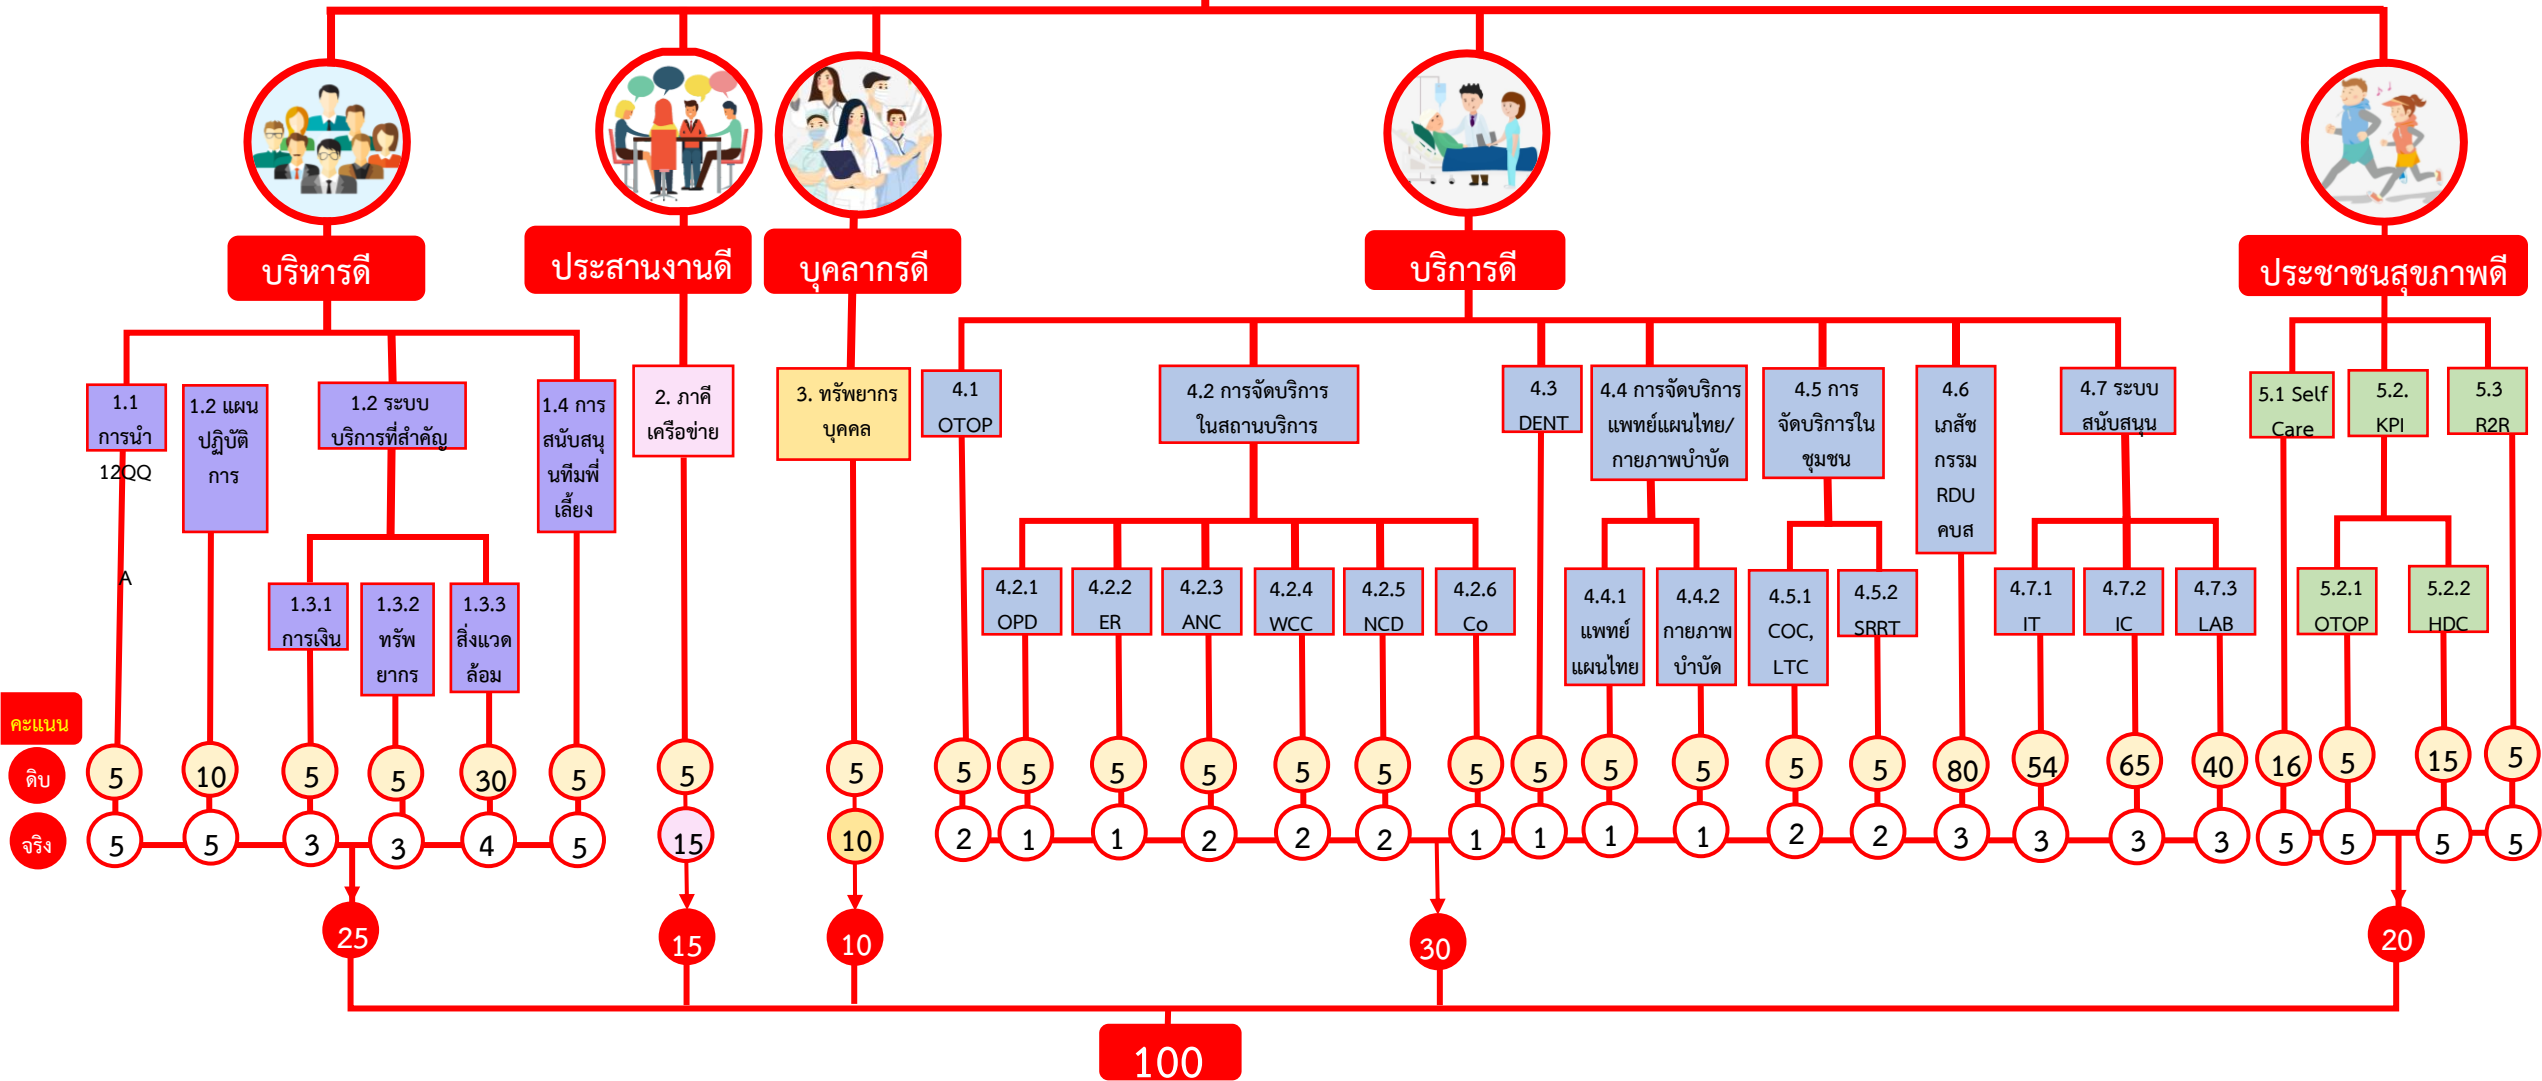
บริหารดี

ประสานงานดี

บุคลากรดี

บริการดี

ประชาชนสุขภาพดี

1.1 การนำ
12QQ
A

1.2 แผนปฏิบัติการ

1.2 ระบบบริการที่สำคัญ

1.3.1 การเงิน

1.3.2 ทรัพยากร

1.3.3 สิ่งแวดล้อม

1.4 การสนับสนุนทีมพี่เลี้ยง

2. ภาคีเครือข่าย

3. ทรัพยากรบุคคล

4.1 OTOP

4.2 การจัดบริการในสถานบริการ

4.2.1 OPD

4.2.2 ER

4.2.3 ANC

4.2.4 WCC

4.2.5 NCD

4.2.6 Co

4.3 DENT

4.4 การจัดบริการแพทย์แผนไทย/กายภาพบำบัด

4.4.1 แพทย์แผนไทย

4.4.2 กายภาพบำบัด

4.5 การจัดบริการในชุมชน

4.5.1 COC, LTC

4.5.2 SRRT

4.6 เภสัชกรรม RDU คบส

4.7 ระบบสนับสนุน

4.7.1 IT

4.7.2 IC

4.7.3 LAB

5.1 Self Care

5.2. KPI

5.2.1 OTOP

5.2.2 HDC

5.3 R2R

คะแนน

ดิบ
5 10 5 5 30 5 5 5 5 5 5 5 5 5 5 5 5 5 5 5 5 80 54 65 40 16 5 15 5

จริง
5 5 3 3 4 5 15 10 2 1 1 2 2 2 1 1 1 1 2 2 3 3 3 3 5 5 5 5

25 15 10 30 20

100